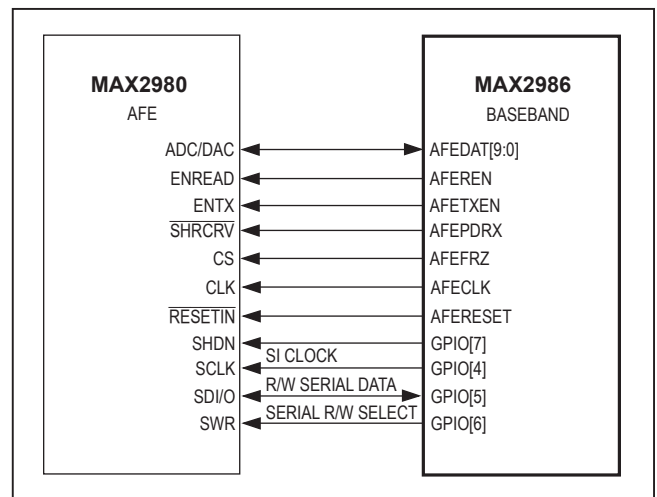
MAX2980
AFE

MAX2986
BASEBAND

ADC/DAC
ENREAD
ENTX
$\overline{SHRCRV}$
CS
CLK
$\overline{RESETIN}$
SHDN
SCLK
SDI/O
SWR

AFEDAT[9:0]
AFEREN
AFETXEN
AFEPDRX
AFEFRZ
AFECLK
AFERESET
GPIO[7]
GPIO[4]
GPIO[5]
GPIO[6]

SI CLOCK
R/W SERIAL DATA
SERIAL R/W SELECT